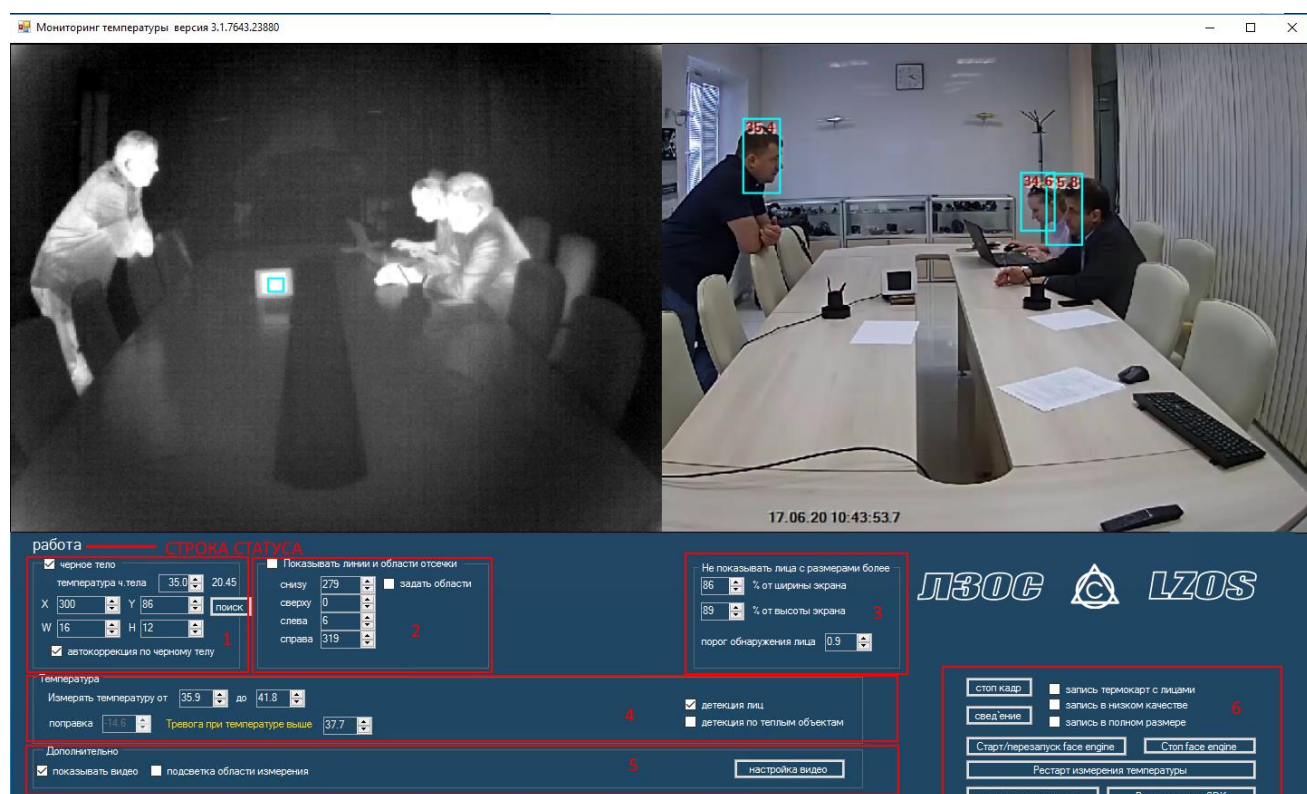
Мониторинг температуры версия 3.1.7643.23880

35.4
34.6
35.8

17.06.20 10:43:53.7

работа — СТРОКА СТАТУСА

черное тело
температура ч.тела 35.0 20.45
X 300 Y 86 поиск
W 16 H 12
1
автокоррекция по черному телу

Показывать линии и области отсечки
снизу 279 задать области
сверху 0
слева 6
справа 319
2

Не показывать лица с размерами более
86 % от ширины экрана
89 % от высоты экрана
3
порог обнаружения лица 0.9

ЛЗОС LZOS

Температура
Измерять температуру от 35.9 до 41.8
поправка -14.6 Тревога при температуре выше 37.7
4
детекция лиц
детекция по теплым объектам

Дополнительно
показывать видео подсветка области измерения
5
настройка видео

стоп кадр
запись термокарт с лицами
свед'ение
запись в низком качестве
запись в полном размере
6
Старт/перезапуск face engine
Стоп face engine
Рестарт измерения температуры
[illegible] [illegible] SDK